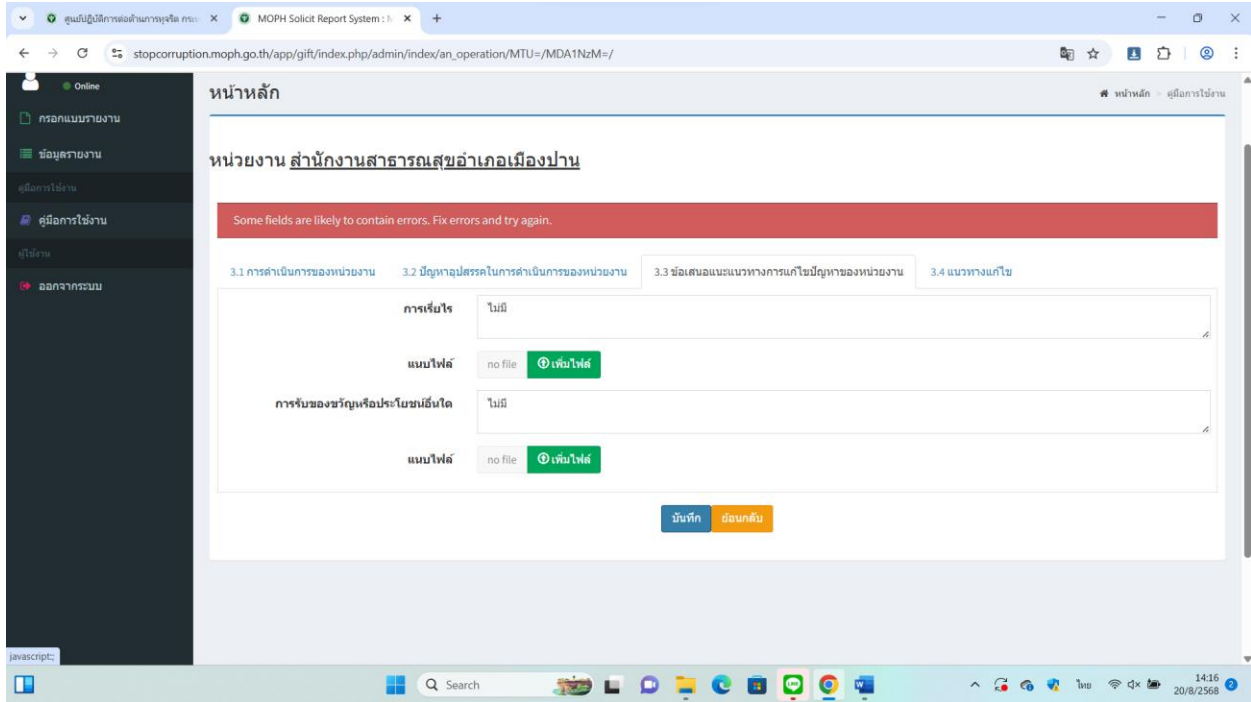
ศูนย์ปฏิบัติการต่อต้านการทุจริต กระ ×
MOPH Solicit Report System : ×
stopcorruption.moph.go.th/app/gift/index.php/admin/index/an_operation/MTU=/MDA1NzM=/

Online
กรอกแบบรายงาน
ข้อมูลรายงาน
คู่มือการใช้งาน
คู่มือการใช้งาน
ผู้ใช้งาน
ออกจากระบบ

หน้าหลัก
หน้าหลัก > คู่มือการใช้งาน

หน่วยงาน สำนักงานสาธารณสุขอำเภอเมืองปาน

Some fields are likely to contain errors. Fix errors and try again.

3.1 การดำเนินการของหน่วยงาน | 3.2 ปัญหาอุปสรรคในการดำเนินการของหน่วยงาน | 3.3 ข้อเสนอแนะแนวทางการแก้ไขปัญหาของหน่วยงาน | 3.4 แนวทางแก้ไข

การเรี่ยไร
ไม่มี

แนบไฟล์
no file
เพิ่มไฟล์

การรับของขวัญหรือประโยชน์อื่นใด
ไม่มี

แนบไฟล์
no file
เพิ่มไฟล์

บันทึก
ย้อนกลับ

javascript:;

Search
ไทย
14:16
20/8/2568